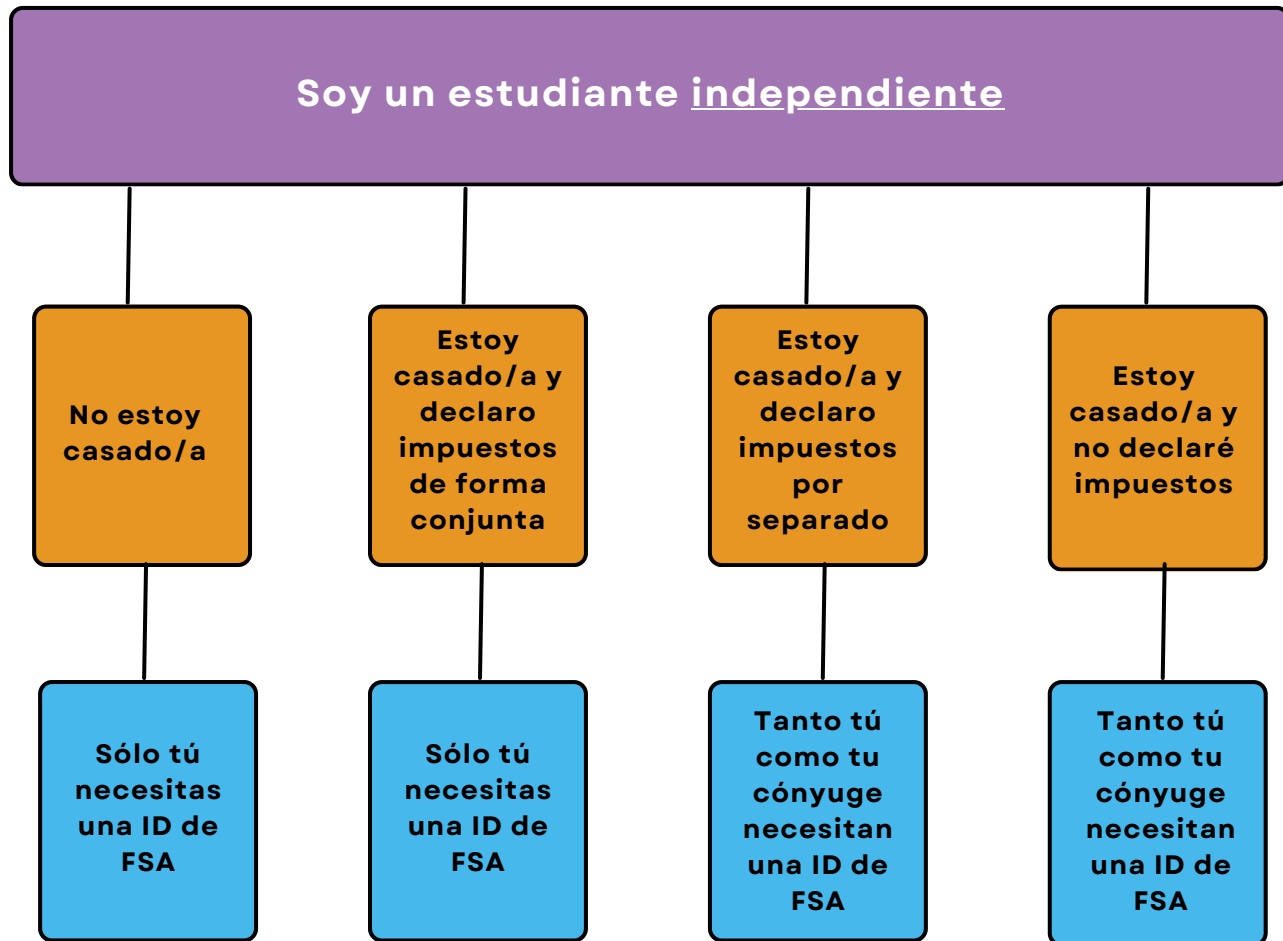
Soy un estudiante independiente

No estoy casado/a

Estoy casado/a y declaro impuestos de forma conjunta

Estoy casado/a y declaro impuestos por separado

Estoy casado/a y no declaré impuestos

Sólo tú necesitas una ID de FSA

Sólo tú necesitas una ID de FSA

Tanto tú como tu cónyuge necesitan una ID de FSA

Tanto tú como tu cónyuge necesitan una ID de FSA